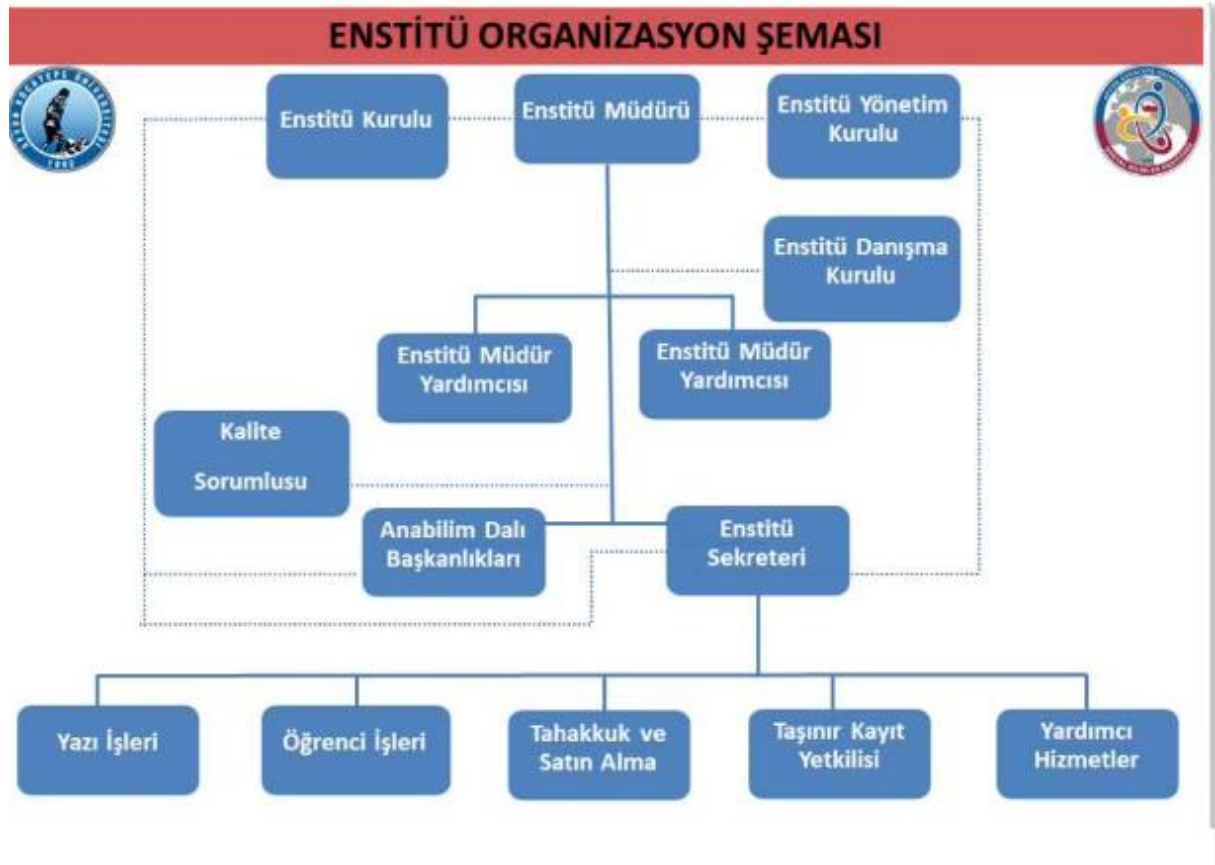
ENSTİTÜ ORGANİZASYON ŞEMASI

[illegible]

Enstitü Kurulu

Enstitü Müdürü

Enstitü Yönetim Kurulu

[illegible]

Enstitü Danışma Kurulu

Enstitü Müdür Yardımcısı

Enstitü Müdür Yardımcısı

Kalite Sorumlusu

Anabilim Dalı Başkanlıkları

Enstitü Sekreteri

Yazı İşleri

Öğrenci İşleri

Tahakkuk ve Satın Alma

Taşınır Kayıt Yetkilisi

Yardımcı Hizmetler